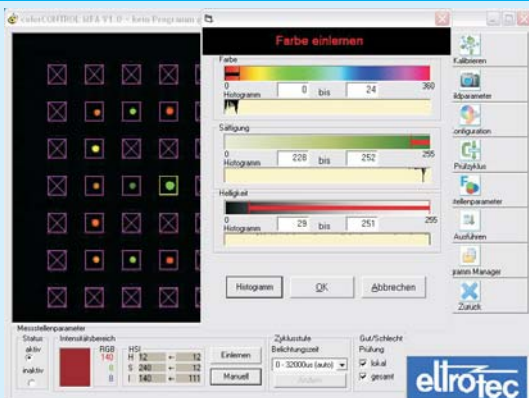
colorCONTROL MFA V1.0 - kein Programm

Farbe einlernen

Farbe
0
360
Histogramm
0
bis
24

Sättigung
255
Histogramm
228
bis
252

Helligkeit
0
255
Histogramm
29
bis
251

Histogramm
OK
Abbrechen

Kalibrieren
ildparameter
onfiguration
Prüfzyklus
stellenparameter
Ausführen
gramm Manager
Zurück

Messstellenparameter
Status
aktiv
inaktiv
Intensitätsbereich
RGB
140
0
0
HSI
H 12 ← 12
S 240 ← 12
I 140 ← 111
Einlernen
Manuell
Zyklusstufe
Belichtungszeit
0 - 32000us (auto)
Ändern
Gut/Schlecht
Prüfung
lokal
gesamt
eltrotec